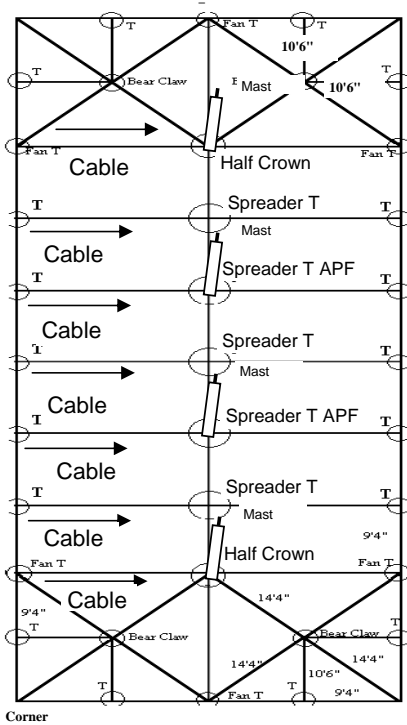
T
Fan T
T
10'6"
T
Bear Claw
E
Mast
10'6"
T
Fan T
Cable
Half Crown
Fan T
T
Spreader T
T
Cable
Mast
T
Spreader T APF
T
Cable
T
Spreader T
T
Mast
Cable
T
Spreader T APF
T
Cable
T
Spreader T
T
Cable
Mast
9'4"
Fan T
Half Crown
Fan T
Cable
14'4"
9'4"
T
Bear Claw
Bear Claw
T
14'4"
14'4"
10'6"
T
T
Fan T
9'4"
Corner